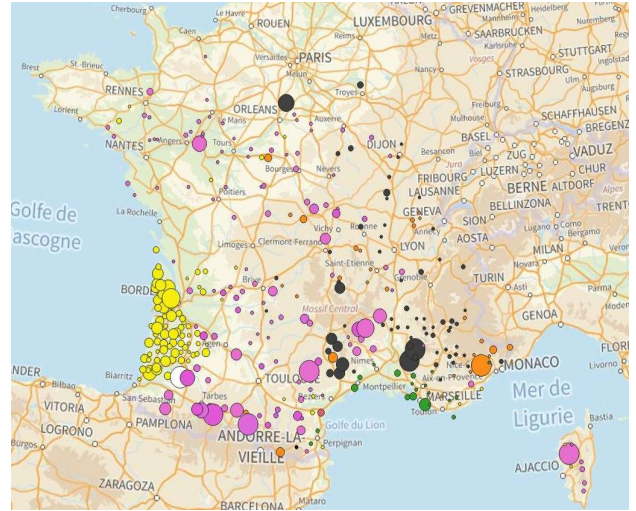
Cherbourg
Le Havre
ROUEN
LUXEMBOURG
GREVENMACHER
Heidelberg
Caen
SAARBRUCKEN
Karlsruhe
Brest
St. Brieuc
PARIS
Versailles
STUTTGART
RENNES
Metz
Nancy
Vosges
STRASBOURG
Lorient
Le Mans
ORLEANS
Troyes
Freiburg
SCHAFFHAUSEN
NANTES
Angers
Tours
Auxerre
Mulhouse
BASEL
BREGENZ
Bourges
DIJON
Besançon
ZUG
VADUZ
Poitiers
Nevers
Jura
LUZERN
CHUR
Golfe de
FRIBOURG
BERNE
ALTDORF
ascogne
La Rochelle
LAUSANNE
Alpes
SION
BELLINZONA
Limoges
Clermont-Ferrand
Vichy
Roanne
GENEVA
AOSTA
Annecy
MILAN
Lyon
Saint-Etienne
Brive
TURIN
BORDEAUX
Massif Central
Agen
Nimes
MONACO
Biarritz
Aix-en-Provence
Mer de
Bilbao
Montpellier
MARSEILLE
TOULOUSE
Ligurie
VITORIA
San Sebastian
PAMPLONA
Tarbes
Golfe du Lion
Toulon
Bastia
LOGRONO
ANDORRE-LA-VIEILLE
Perpignan
AJACCIO
ZARAGOZA
BARCELONA